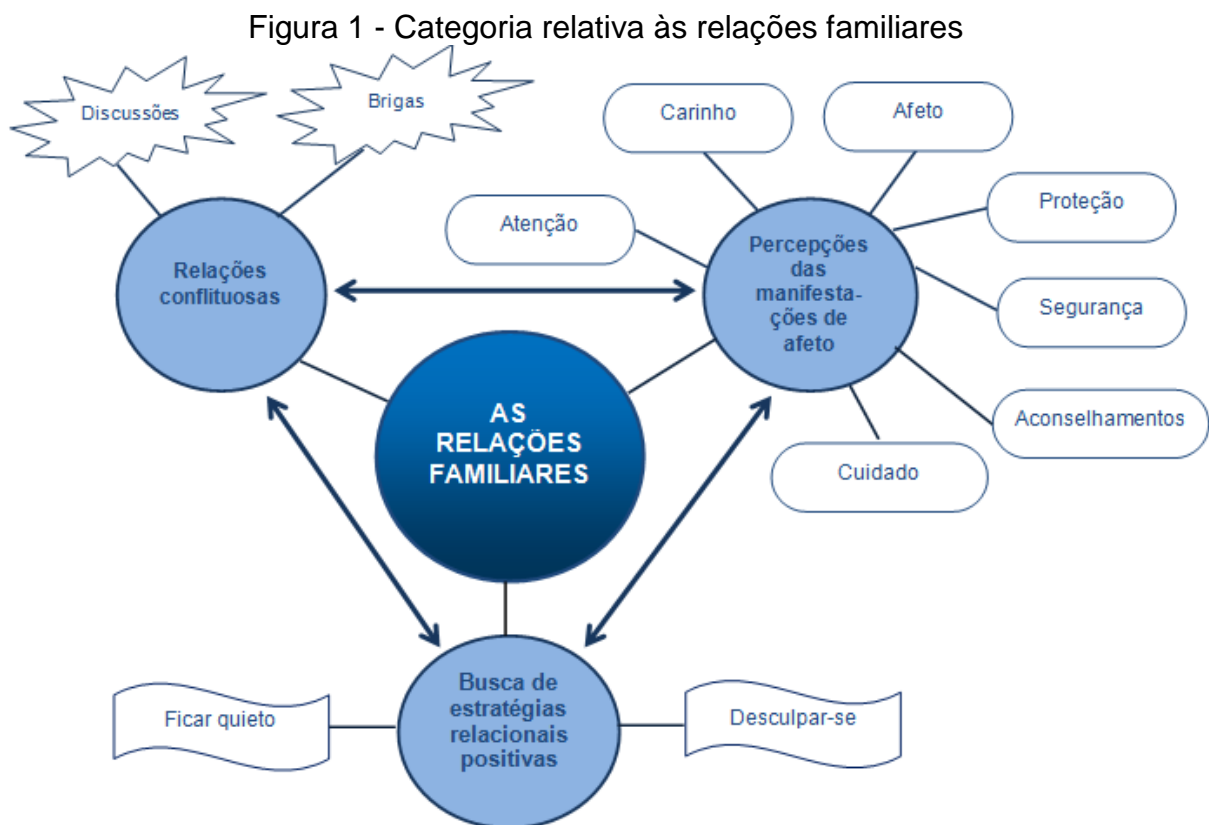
Figura 1 - Categoria relativa às relações familiares

Discussões

Brigas

Carinho

Afeto

Proteção

Atenção

Relações conflituosas

Percepções das manifestações de afeto

Segurança

AS RELAÇÕES FAMILIARES

Aconselhamentos

Cuidado

Ficar quieto

Busca de estratégias relacionais positivas

Desculpar-se